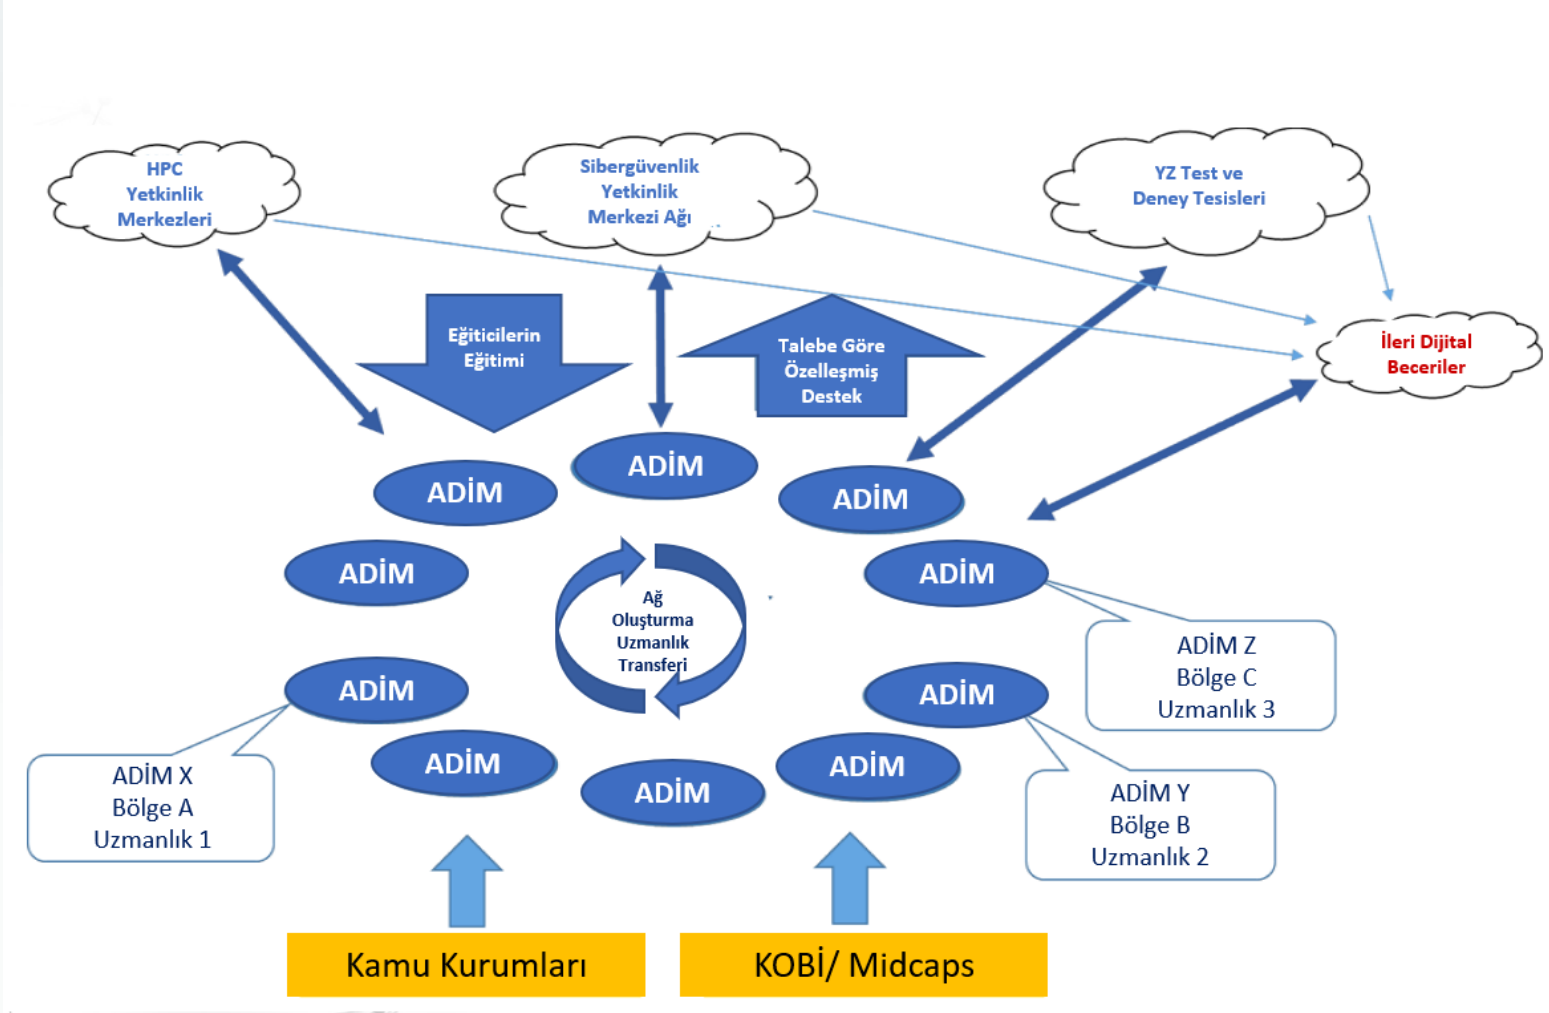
HPC Yetkinlik Merkezleri

Sibergüvenlik Yetkinlik Merkezi Ağı

YZ Test ve Deney Tesisleri

İleri Dijital Beceriler

Eğiticilerin Eğitimi

Talebe Göre Özelleşmiş Destek

ADİM

ADİM

ADİM

ADİM

ADİM

Ağ Oluşturma Uzmanlık Transferi

ADİM

ADİM

ADİM Z
Bölge C
Uzmanlık 3

ADİM

ADİM X
Bölge A
Uzmanlık 1

ADİM

ADİM

ADİM

ADİM Y
Bölge B
Uzmanlık 2

Kamu Kurumları

KOBİ/ Midcaps